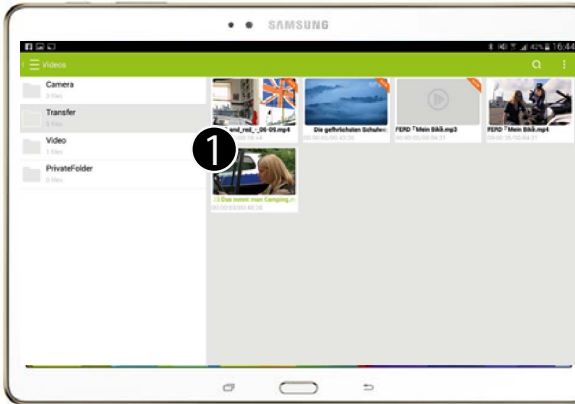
SAMSUNG

42% 16:44

Videos

Camera
2 files

Transfer
5 files

Video
1 files

PrivateFolder
0 files

and_red_-_06-09.mp4

Die gefürchteten Schulen

FERD ᵀMein Bikß.mp3

FERD ᵀMein Bikß.mp4

1

Das nennt man Camping.m

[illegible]